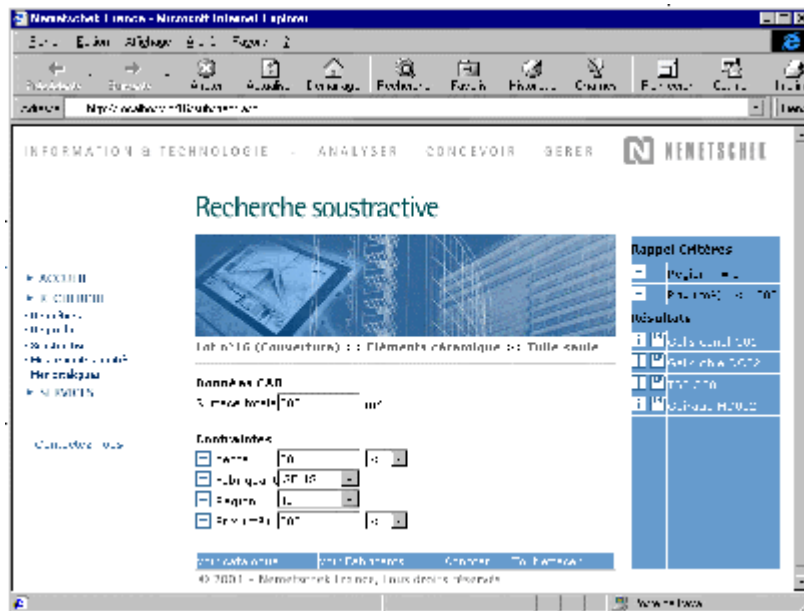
Nemetschek France - Microsoft Internet Explorer

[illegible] Edition Affichage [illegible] Favoris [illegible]

Précédente Suivante Arrêter Actualiser Démarrage Rechercher Favoris Historique Courrier Imprimer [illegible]

Adresse http://localhost/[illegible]

INFORMATION & TECHNOLOGIE - ANALYSER CONCEVOIR GERER NEMETSCHEK

Recherche soustractive

ACCUEIL
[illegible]
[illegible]
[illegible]
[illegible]
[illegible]
Recherche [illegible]
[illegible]

Contactez-nous

Lot n°16 (Couverture) :: Eléments céramique :: Tuile seule

Données CAO
Surface totale 707 m²

Contraintes
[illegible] 70 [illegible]
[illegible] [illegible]
Région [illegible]
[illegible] 707 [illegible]

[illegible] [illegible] Annuler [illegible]

© 2001 - Nemetschek France, tous droits réservés

Rappel Critères
Région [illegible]
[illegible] 707

Résultats
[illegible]
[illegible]
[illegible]
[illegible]

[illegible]